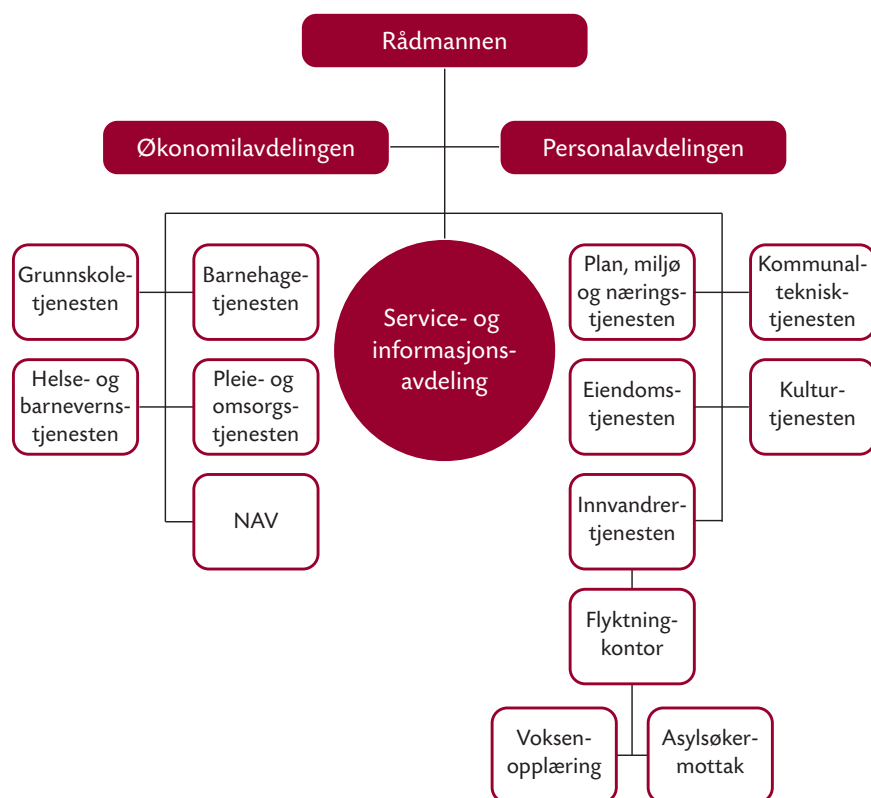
Rådmannen

Økonomilavdelingen

Personalavdelingen

Grunnskoletjenesten

Barnehagetjenesten

Service- og informasjonsavdeling

Plan, miljø og næringstjenesten

Kommunalteknisktjenesten

Helse- og barnevernstjenesten

Pleie- og omsorgstjenesten

Eiendomstjenesten

Kulturtjenesten

NAV

Innvandrertjenesten

Flyktningkontor

Voksenopplæring

Asylsøkermottak